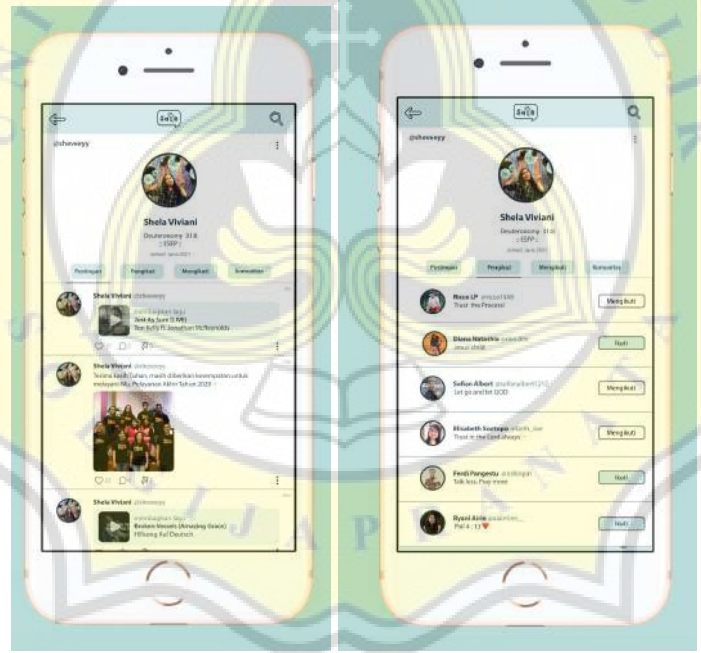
@sheveyy

Shela Viviani

Deuteronomy 31:8
| ESFP |

Postingan | Pengikut | Mengikuti | Komunitas

Shela Viviani @sheveyy
membagikan lagu
Tell My Sure (LIVE)
feat. Kelly ft. Jonathan McReynolds

Shela Viviani @sheveyy
Terima kasih Tuhan, masih diberikan kesempatan untuk melayani Mu. Pelayanan Akhir Tahun 2023

Shela Viviani @sheveyy
membagikan lagu
Broken Vessels (Amazing Grace)
Hillsong Auf Deutsch

@sheveyy

Shela Viviani

Deuteronomy 31:8
| ESFP |

Postingan | Pengikut | Mengikuti | Komunitas

Nasa LP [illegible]
Trust the Process!
Mengikuti

Diana Natasha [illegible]
Jesus christ
Ikuti

Sefian Albert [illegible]
Let go and let GOD
Mengikuti

Elisabeth Soetopo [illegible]
Trust in the Lord always
Mengikuti

Ferdi Pangestu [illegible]
Talk less, Pray more
Ikuti

Ryani Anie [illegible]
Phil 4 : 13 ❤
Ikuti